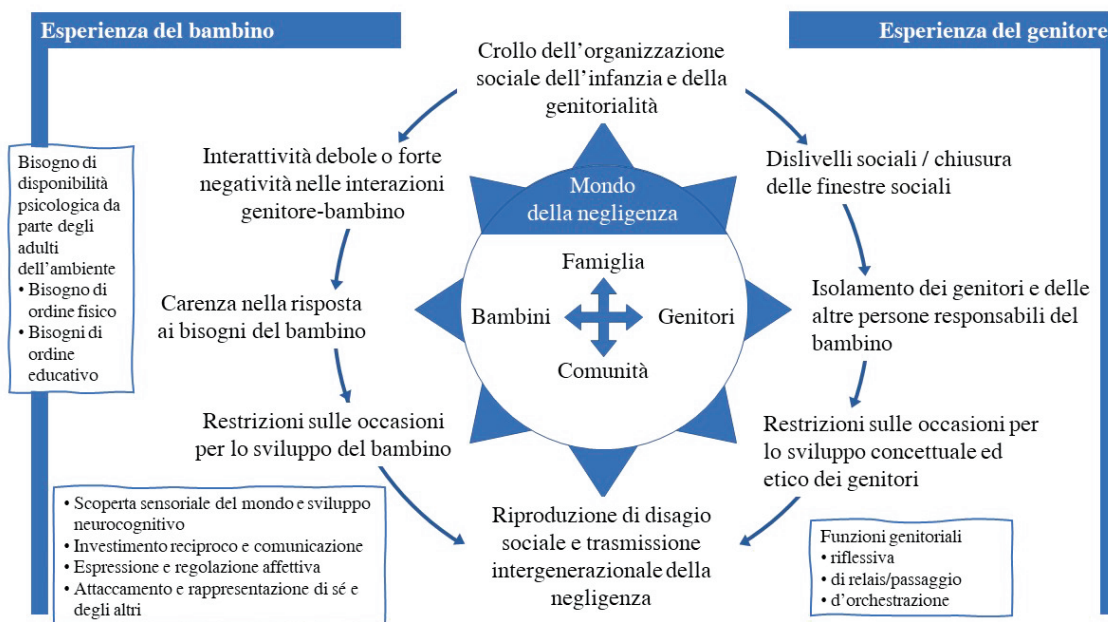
Esperienza del bambino

Esperienza del genitore

Crollo dell'organizzazione sociale dell'infanzia e della genitorialità

Interattività debole o forte negatività nelle interazioni genitore-bambino

Dislivelli sociali / chiusura delle finestre sociali

Mondo della negligenza

Famiglia

Bambini

Genitori

Comunità

Bisogno di disponibilità psicologica da parte degli adulti dell'ambiente
• Bisogno di ordine fisico
• Bisogni di ordine educativo

Carenza nella risposta ai bisogni del bambino

Isolamento dei genitori e delle altre persone responsabili del bambino

Restrizioni sulle occasioni per lo sviluppo del bambino

Restrizioni sulle occasioni per lo sviluppo concettuale ed etico dei genitori

• Scoperta sensoriale del mondo e sviluppo neurocognitivo
• Investimento reciproco e comunicazione
• Espressione e regolazione affettiva
• Attaccamento e rappresentazione di sé e degli altri

Riproduzione di disagio sociale e trasmissione intergenerazionale della negligenza

Funzioni genitoriali
• riflessiva
• di relais/passaggio
• d'orchestrazione